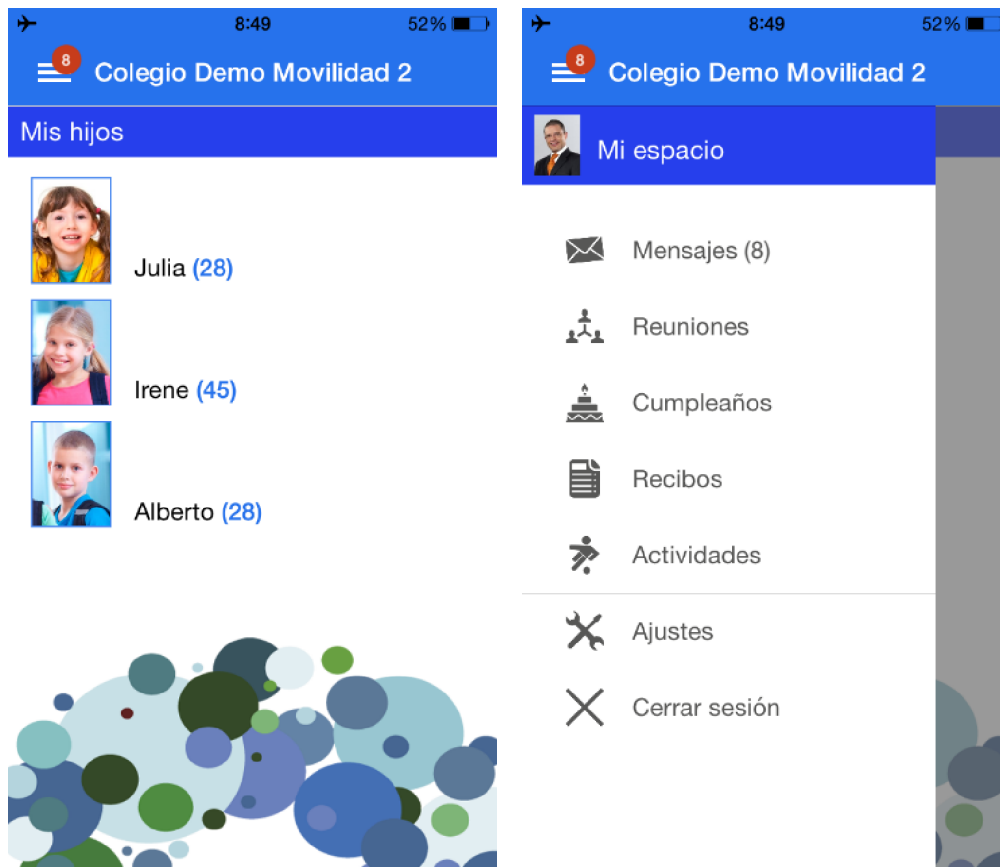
8:49 52%

8 Colegio Demo Movilidad 2

Mis hijos

Julia (28)

Irene (45)

Alberto (28)

8:49 52%

8 Colegio Demo Movilidad 2

Mi espacio

Mensajes (8)

Reuniones

Cumpleaños

Recibos

Actividades

Ajustes

Cerrar sesión